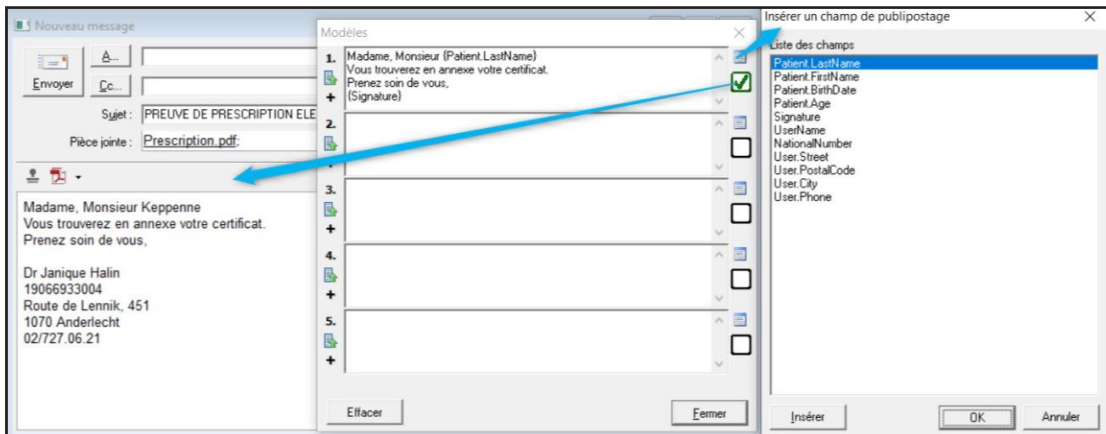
Nouveau message

Envoyer

A...

Cc...

Sujet : PREUVE DE PRESCRIPTION ELE

Pièce jointe : Prescription.pdf;

Madame, Monsieur Keppenne
Vous trouverez en annexe votre certificat.
Prenez soin de vous,

Dr Janique Halin
19066933004
Route de Lennik, 451
1070 Anderlecht
02/727.06.21

Modèles

1. Madame, Monsieur {Patient.LastName}
Vous trouverez en annexe votre certificat.
Prenez soin de vous,
{Signature}

2.

3.

4.

5.

Effacer

Fermer

Insérer un champ de publipostage

Liste des champs

Patient.LastName
Patient.FirstName
Patient.BirthDate
Patient.Age
Signature
UserName
NationalNumber
User.Street
User.PostalCode
User.City
User.Phone

Insérer

OK

Annuler